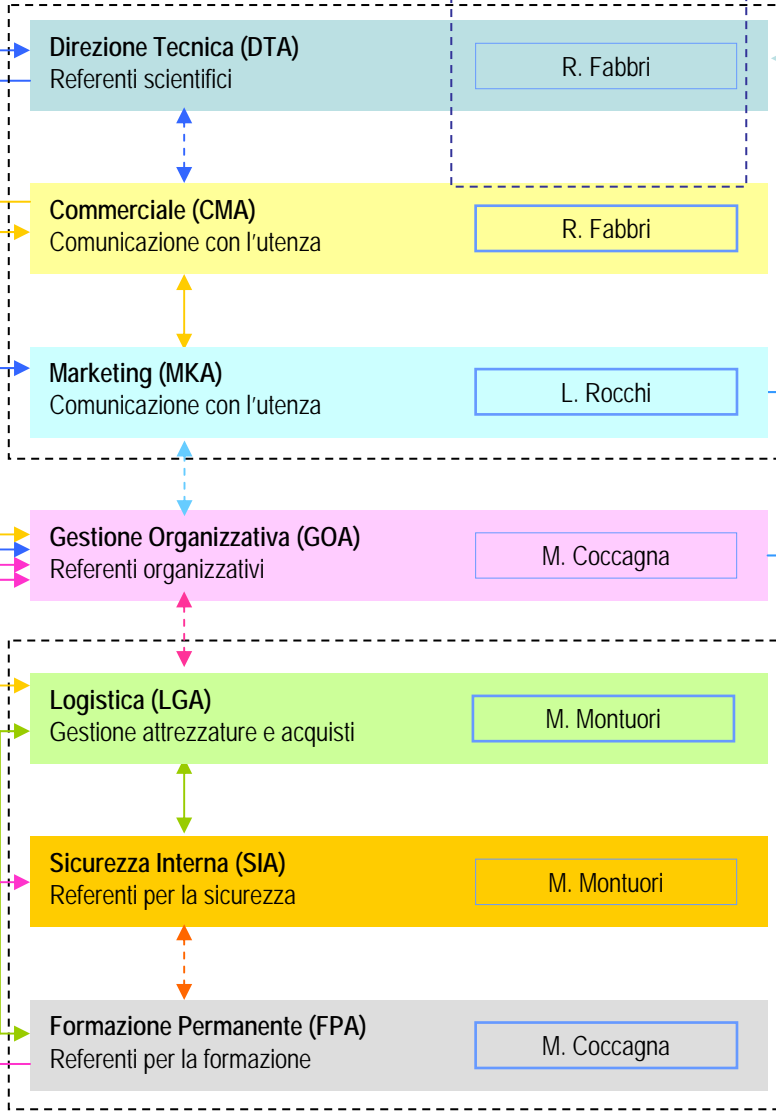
Direzione Tecnica (DTA)
Referenti scientifici

R. Fabbri

Commerciale (CMA)
Comunicazione con l’utenza

R. Fabbri

Marketing (MKA)
Comunicazione con l’utenza

L. Rocchi

Gestione Organizzativa (GOA)
Referenti organizzativi

M. Coccagna

Logistica (LGA)
Gestione attrezzature e acquisti

M. Montuori

Sicurezza Interna (SIA)
Referenti per la sicurezza

M. Montuori

Formazione Permanente (FPA)
Referenti per la formazione

M. Coccagna